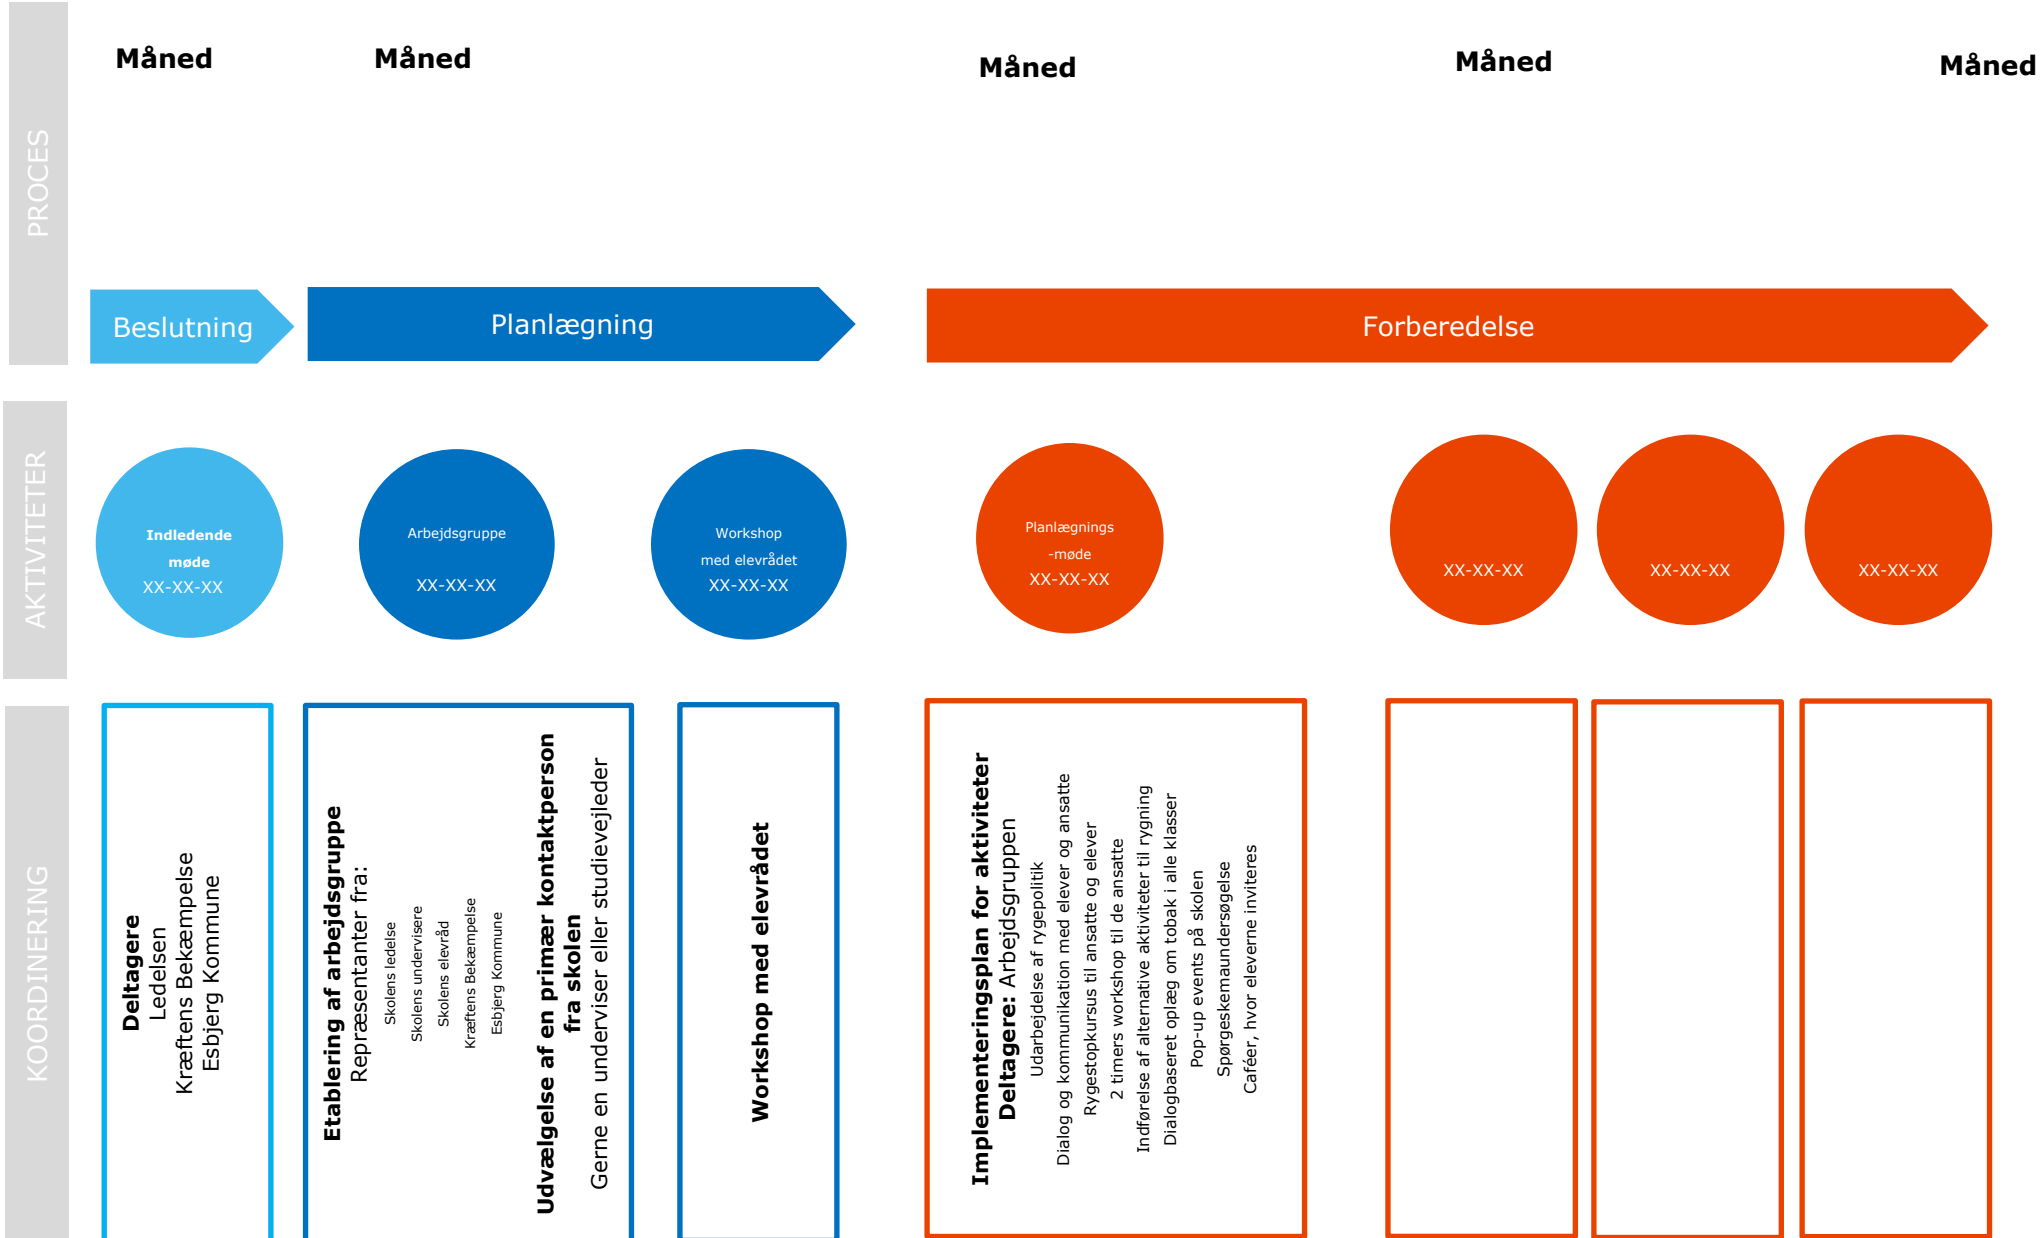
PROCES

Måned

Måned

Måned

Måned

Måned

Beslutning

Planlægning

Forberedelse

AKTIVITETER

Indledende møde
XX-XX-XX

Arbejdsgruppe
XX-XX-XX

Workshop med elevrådet
XX-XX-XX

Planlægnings -møde
XX-XX-XX

XX-XX-XX

XX-XX-XX

XX-XX-XX

KOORDINERING

Deltagere
Ledelsen
Kræftens Bekæmpelse
Esbjerg Kommune

Etablering af arbejdsgruppe
Repræsentanter fra:
Skolens ledelse
Skolens undervisere
Skolens elevråd
Kræftens Bekæmpelse
Esbjerg Kommune

Udvælgelse af en primær kontaktperson fra skolen
Gerne en underviser eller studievejleder

Workshop med elevrådet

Implementeringsplan for aktiviteter
Deltagere: Arbejdsgruppen
Udarbejdelse af rygepolitik
Dialog og kommunikation med elever og ansatte
Rygestopkursus til ansatte og elever
2 timers workshop til de ansatte
Indførelse af alternative aktiviteter til rygning
Dialogbaseret oplæg om tobak i alle klasser
Pop-up events på skolen
Spørgeskemaundersøgelse
Caféer, hvor eleverne inviteres